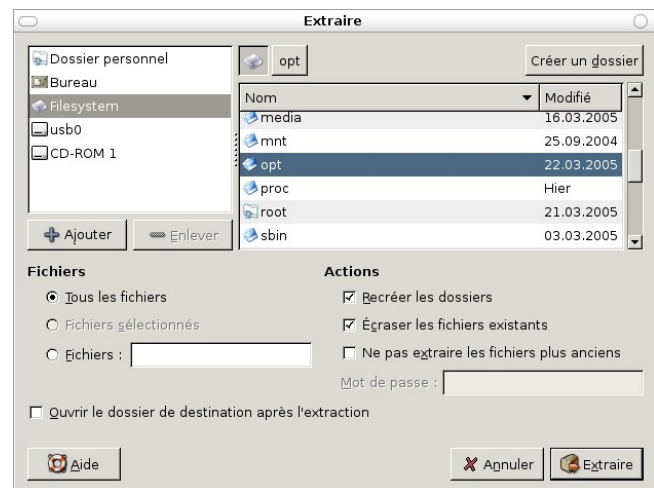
Extraire

Dossier personnel
Bureau
Filesystem
usb0
CD-ROM 1

opt

Créer un dossier

| Nom | Modifié |
|---|---|
| media | 16.03.2005 |
| mnt | 25.09.2004 |
| opt | 22.03.2005 |
| proc | Hier |
| root | 21.03.2005 |
| sbin | 03.03.2005 |

Ajouter
Enlever

Fichiers
Tous les fichiers
Fichiers sélectionnés
Fichiers :

Actions
Recréer les dossiers
Écraser les fichiers existants
Ne pas extraire les fichiers plus anciens
Mot de passe :

Ouvrir le dossier de destination après l'extraction

Aide
Annuler
Extraire